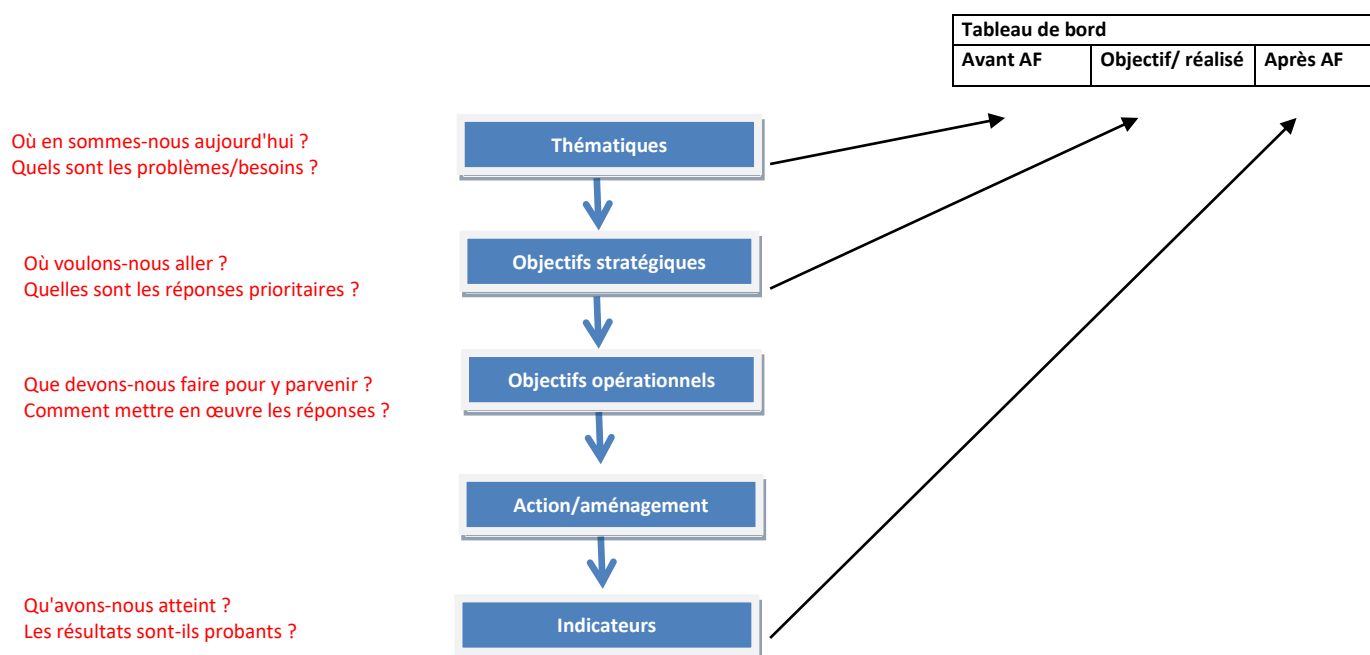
| Tableau de bord | | |
|---|---|---|
| Avant AF | Objectif/ réalisé | Après AF |

Où en sommes-nous aujourd'hui ?
Quels sont les problèmes/besoins ?

Thématiques

Où voulons-nous aller ?
Quelles sont les réponses prioritaires ?

Objectifs stratégiques

Que devons-nous faire pour y parvenir ?
Comment mettre en œuvre les réponses ?

Objectifs opérationnels

Action/aménagement

Qu'avons-nous atteint ?
Les résultats sont-ils probants ?

Indicateurs